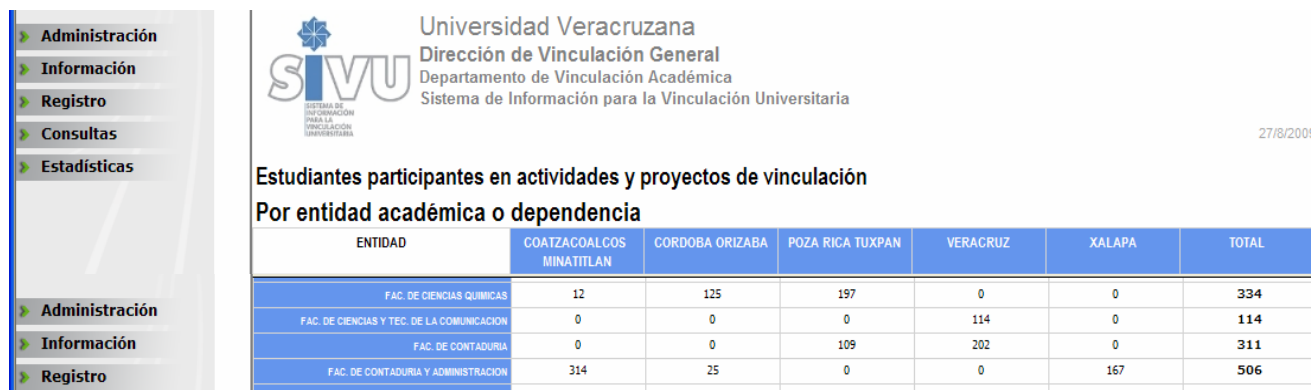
Administración
Información
Registro
Consultas
Estadísticas

SIVU
SISTEMA DE INFORMACIÓN PARA LA VINCULACIÓN UNIVERSITARIA

Universidad Veracruzana
Dirección de Vinculación General
Departamento de Vinculación Académica
Sistema de Información para la Vinculación Universitaria

27/8/2009

Estudiantes participantes en actividades y proyectos de vinculación
Por entidad académica o dependencia

| ENTIDAD | COATZACOALCOS MINATITLAN | CORDOBA ORIZABA | POZA RICA TUXPAN | VERACRUZ | XALAPA | TOTAL |
|---|---|---|---|---|---|---|
| FAC. DE CIENCIAS QUIMICAS | 12 | 125 | 197 | 0 | 0 | 334 |
| FAC. DE CIENCIAS Y TEC. DE LA COMUNICACION | 0 | 0 | 0 | 114 | 0 | 114 |
| FAC. DE CONTADURIA | 0 | 0 | 109 | 202 | 0 | 311 |
| FAC. DE CONTADURIA Y ADMINISTRACION | 314 | 25 | 0 | 0 | 167 | 506 |

Administración
Información
Registro